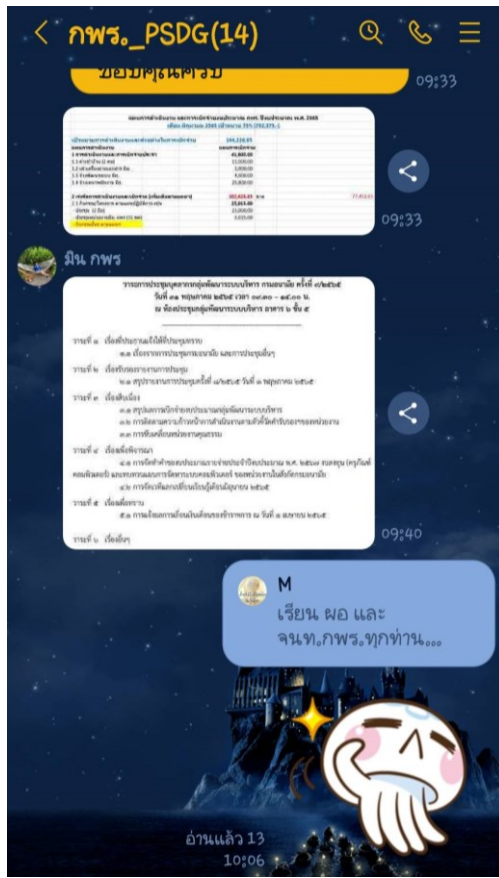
< กพร._PSDG(14)

ขอบคุณครับ 09:33

ผลการดำเนินงาน ผลการเบิกจ่ายงบประมาณ กพร. ปีงบประมาณ พ.ศ. 2565

09:33

มิน กพร

ระเบียบวาระการประชุมบุคลากรกลุ่มพัฒนาระบบบริหาร กรมอนามัย ครั้งที่ ๗/๒๕๖๕
วันที่ ๓๑ พฤษภาคม ๒๕๖๕ เวลา ๐๙.๓๐ – ๑๑.๐๐ น.
ณ ห้องประชุมกลุ่มพัฒนาระบบบริหาร อาคาร ๖ ชั้น ๕

วาระที่ ๑ เรื่องที่ประธานแจ้งให้ที่ประชุมทราบ
วาระที่ ๒ เรื่องรับรองรายงานการประชุม
วาระที่ ๓ เรื่องสืบเนื่อง
วาระที่ ๔ เรื่องเพื่อพิจารณา
วาระที่ ๕ เรื่องเพื่อทราบ
วาระที่ ๖ เรื่องอื่นๆ

09:40

M
เรียน ผอ และ จนท.กพร.ทุกท่าน...

อ่านแล้ว 13
10:06